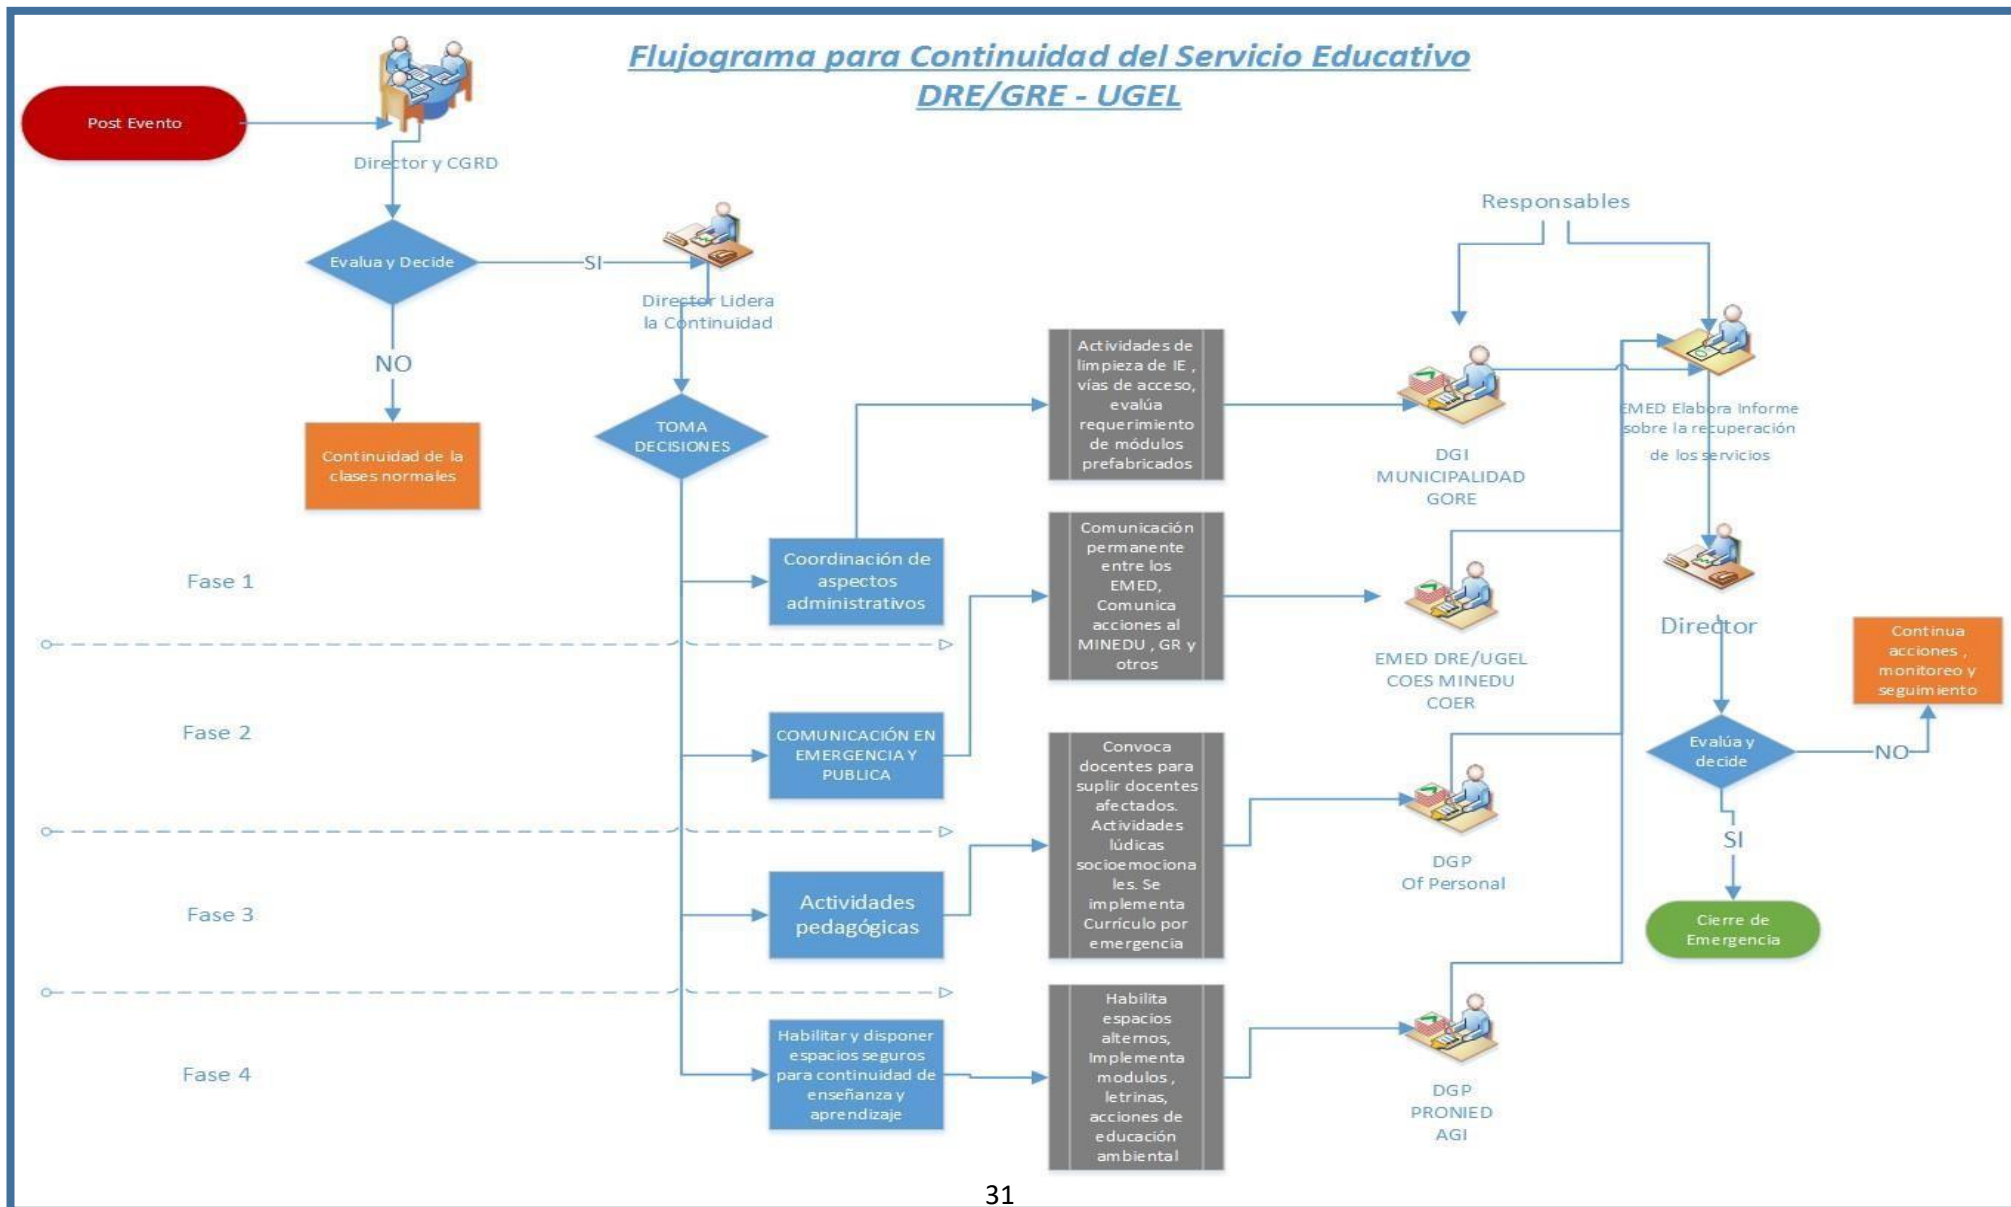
Flujograma para Continuidad del Servicio Educativo
DRE/GRE - UGEL

Post Evento

Director y CGRD

Evalua y Decide

SI

Director Lidera la Continuidad

NO

Continuidad de la clases normales

TOMA DECISIONES

Responsables

Actividades de limpieza de IE , vías de acceso, evalúa requerimiento de módulos prefabricados

DGI
MUNICIPALIDAD
GORE

EMED Elabora Informe sobre la recuperación de los servicios

Fase 1

Coordinación de aspectos administrativos

Comunicación permanente entre los EMED, Comunica acciones al MINEDU , GR y otros

EMED DRE/UGEL
COES MINEDU
COER

Director

Continua acciones , monitoreo y seguimiento

Fase 2

COMUNICACIÓN EN EMERGENCIA Y PUBLICA

Evalúa y decide

NO

Convoca docentes para suplir docentes afectados. Actividades lúdicas socioemocionales. Se implementa Currículo por emergencia

DGP
Of Personal

SI

Fase 3

Actividades pedagógicas

Cierre de Emergencia

Fase 4

Habilitar y disponer espacios seguros para continuidad de enseñanza y aprendizaje

Habilita espacios alternos, Implementa modulos , letrinas, acciones de educación ambiental

DGP
PRONIED
AGI

31